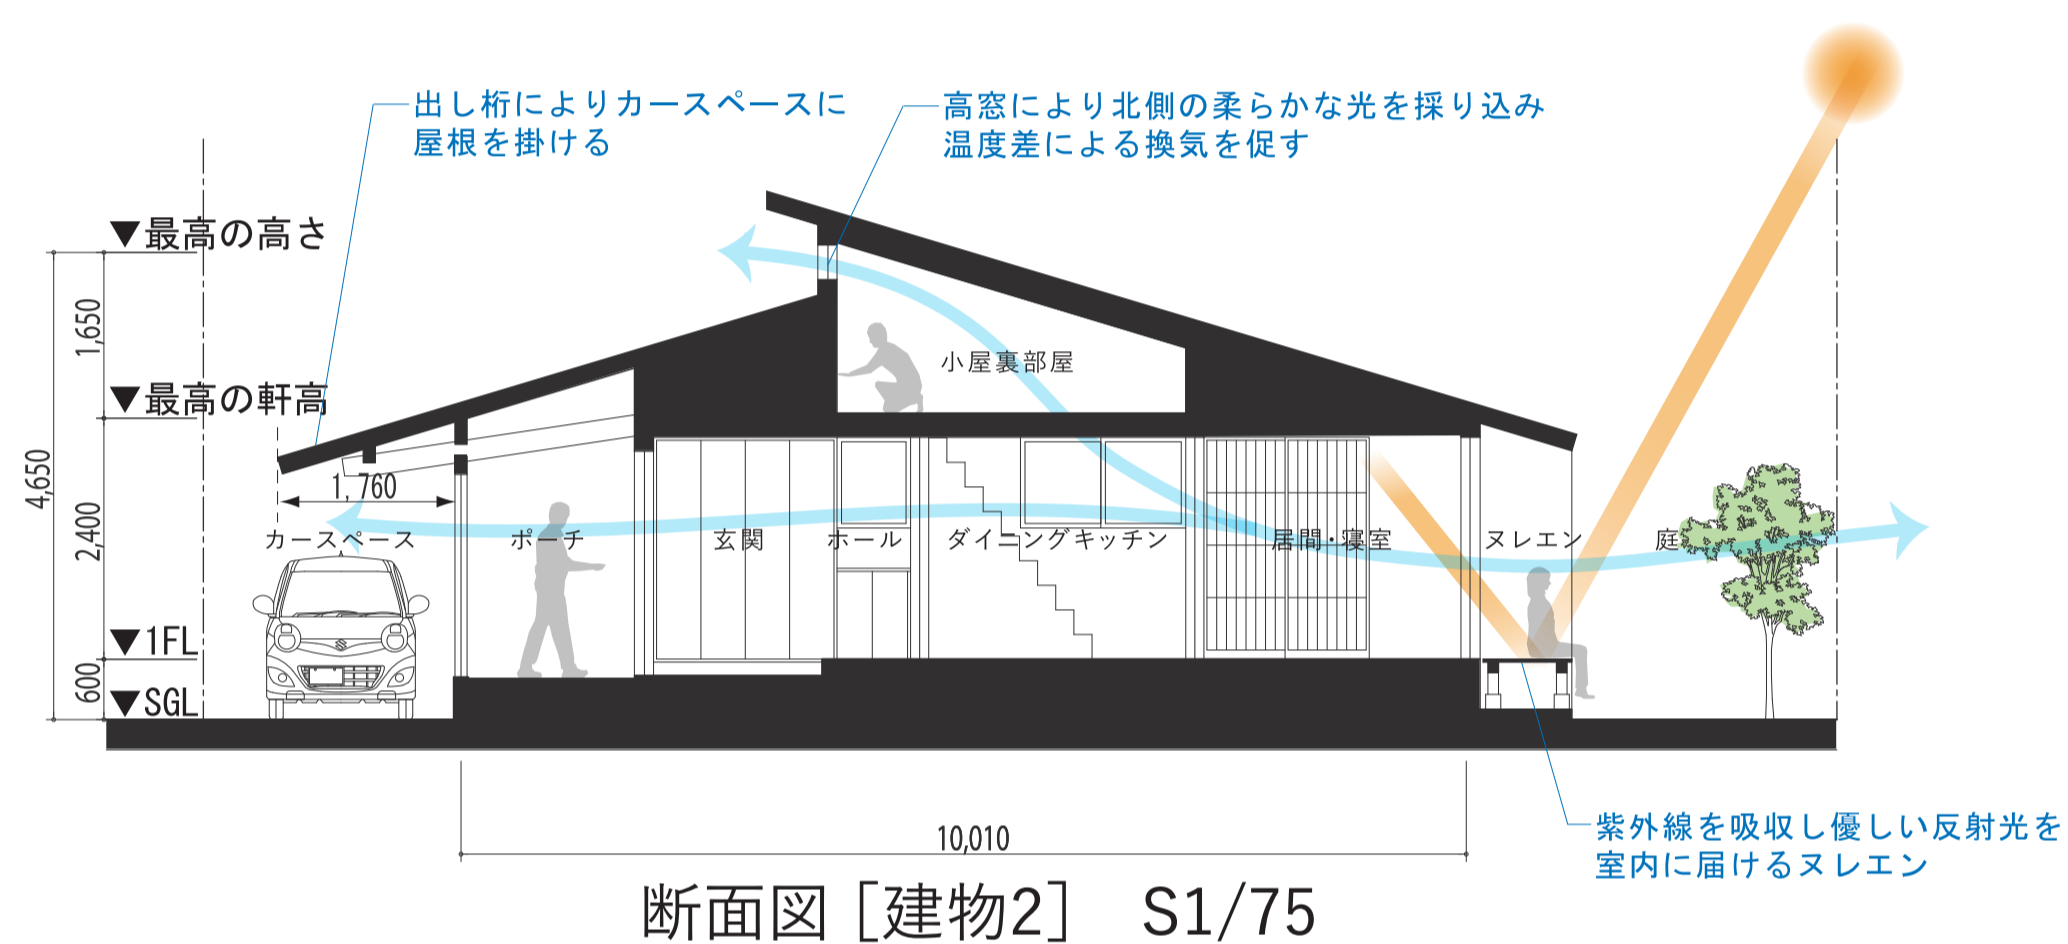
出し桁によりカースペースに屋根を掛ける

高窓により北側の柔らかな光を採り込み温度差による換気を促す

▼最高の高さ

1,650

▼最高の軒高

4,650

2,400

▼1FL

600

▼SGL

1,760

小屋裏部屋

カースペース

ポーチ

玄関

ホール

ダイニングキッチン

居間・寝室

ヌレエン

庭

10,010

紫外線を吸収し優しい反射光を室内に届けるヌレエン

断面図［建物2］ S1/75